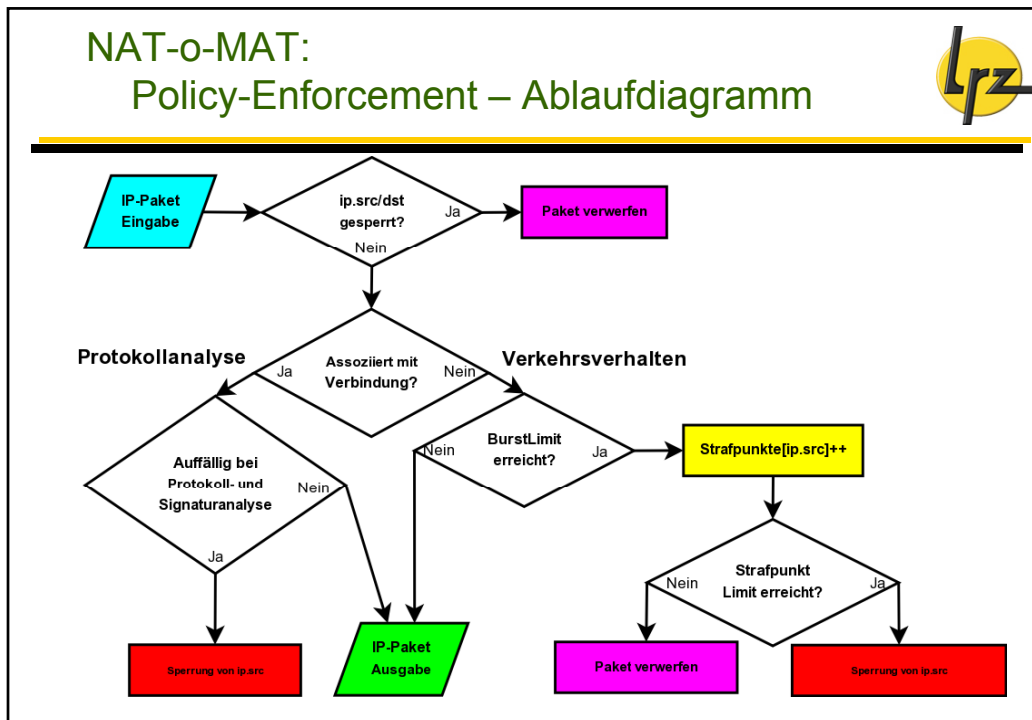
NAT-o-MAT:
Policy-Enforcement – Ablaufdiagramm

lrz

IP-Paket Eingabe

ip.src/dst gesperrt?

Ja

Nein

Paket verwerfen

Protokollanalyse

Assoziiert mit Verbindung?

Ja

Nein

Verkehrsverhalten

Auffällig bei Protokoll- und Signaturanalyse

Nein

Ja

BurstLimit erreicht?

Nein

Ja

Strafpunkte[ip.src]++

Strafpunkt Limit erreicht?

Nein

Ja

Sperrung von ip.src

IP-Paket Ausgabe

Paket verwerfen

Sperrung von ip.src